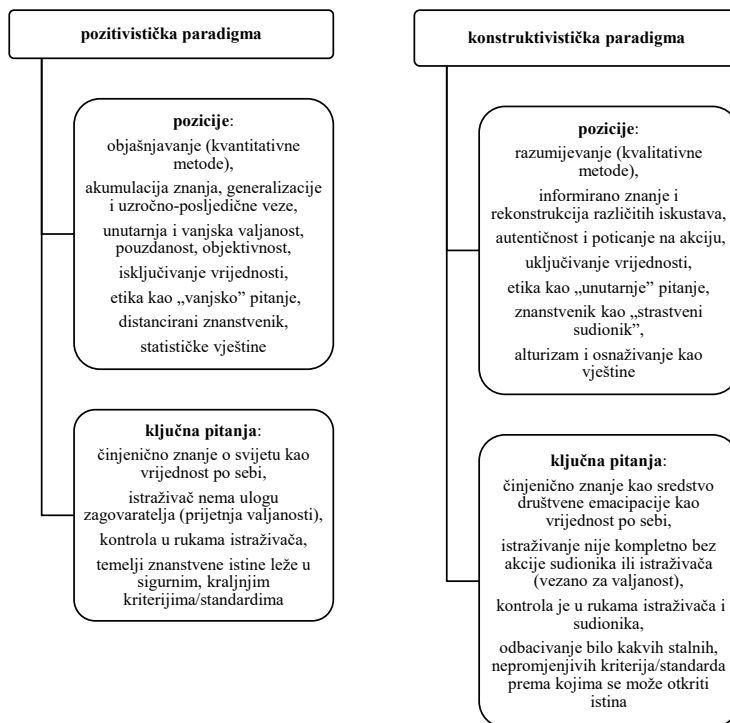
pozitivistička paradigma

pozicije:
objašnjavanje (kvantitativne metode),
akumulacija znanja, generalizacije i uzročno-posljedične veze,
unutarnja i vanjska valjanost, pouzdanost, objektivnost,
isključivanje vrijednosti,
etika kao „vanjsko" pitanje,
distancirani znanstvenik,
statističke vještine

ključna pitanja:
činjenično znanje o svijetu kao vrijednost po sebi,
istraživač nema ulogu zagovaratelja (prijetnja valjanosti),
kontrola u rukama istraživača,
temelji znanstvene istine leže u sigurnim, kraljnjim kriterijima/standardima

konstruktivistička paradigma

pozicije:
razumijevanje (kvalitativne metode),
informirano znanje i rekonstrukcija različitih iskustava,
autentičnost i poticanje na akciju,
uključivanje vrijednosti,
etika kao „unutarnje" pitanje,
znanstvenik kao „strastveni sudionik",
alturizam i osnaživanje kao vještine

ključna pitanja:
činjenično znanje kao sredstvo društvene emacipacije kao vrijednost po sebi,
istraživanje nije kompletno bez akcije sudionika ili istraživača (vezano za valjanost),
kontrola je u rukama istraživača i sudionika,
odbacivanje bilo kakvih stalnih, nepromjenjivih kriterija/standarda prema kojima se može otkriti istina